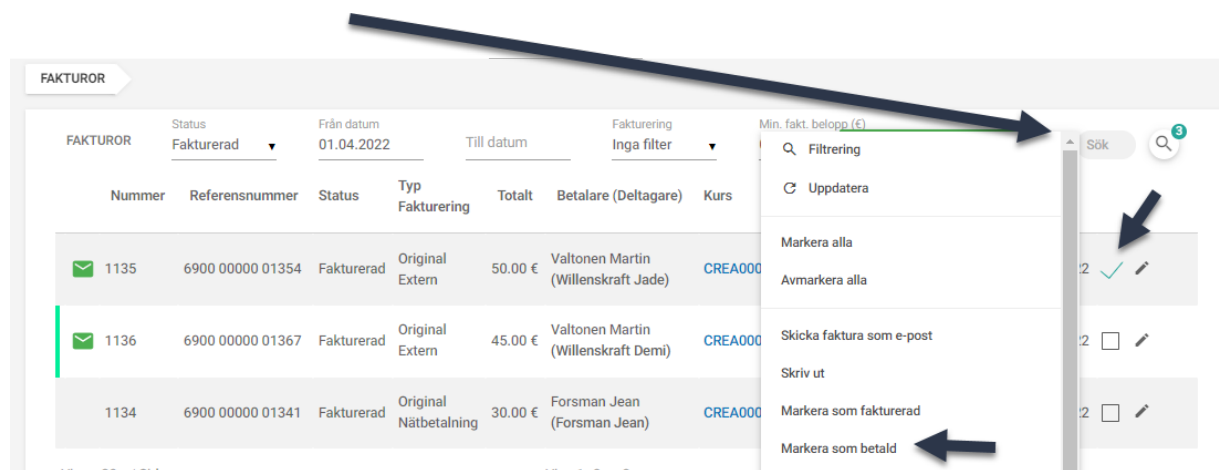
FAKTUROR

FAKTUROR

Status
Fakturerad

Från datum
01.04.2022

Till datum

Fakturering
Inga filter

Min. fakt. belopp (€)

Sök

3

| Nummer | Referensnummer | Status | Typ Fakturering | Totalt | Betalare (Deltagare) | Kurs |
|---|---|---|---|---|---|---|
| 1135 | 6900 00000 01354 | Fakturerad | Original Extern | 50.00 € | Valtonen Martin (Willenskraft Jade) | CREA000 |
| 1136 | 6900 00000 01367 | Fakturerad | Original Extern | 45.00 € | Valtonen Martin (Willenskraft Demi) | CREA000 |
| 1134 | 6900 00000 01341 | Fakturerad | Original Nätbetalning | 30.00 € | Forsman Jean (Forsman Jean) | CREA000 |

22
22
22

Filtrering
Uppdatera
Markera alla
Avmarkera alla
Skicka faktura som e-post
Skriv ut
Markera som fakturerad
Markera som betald